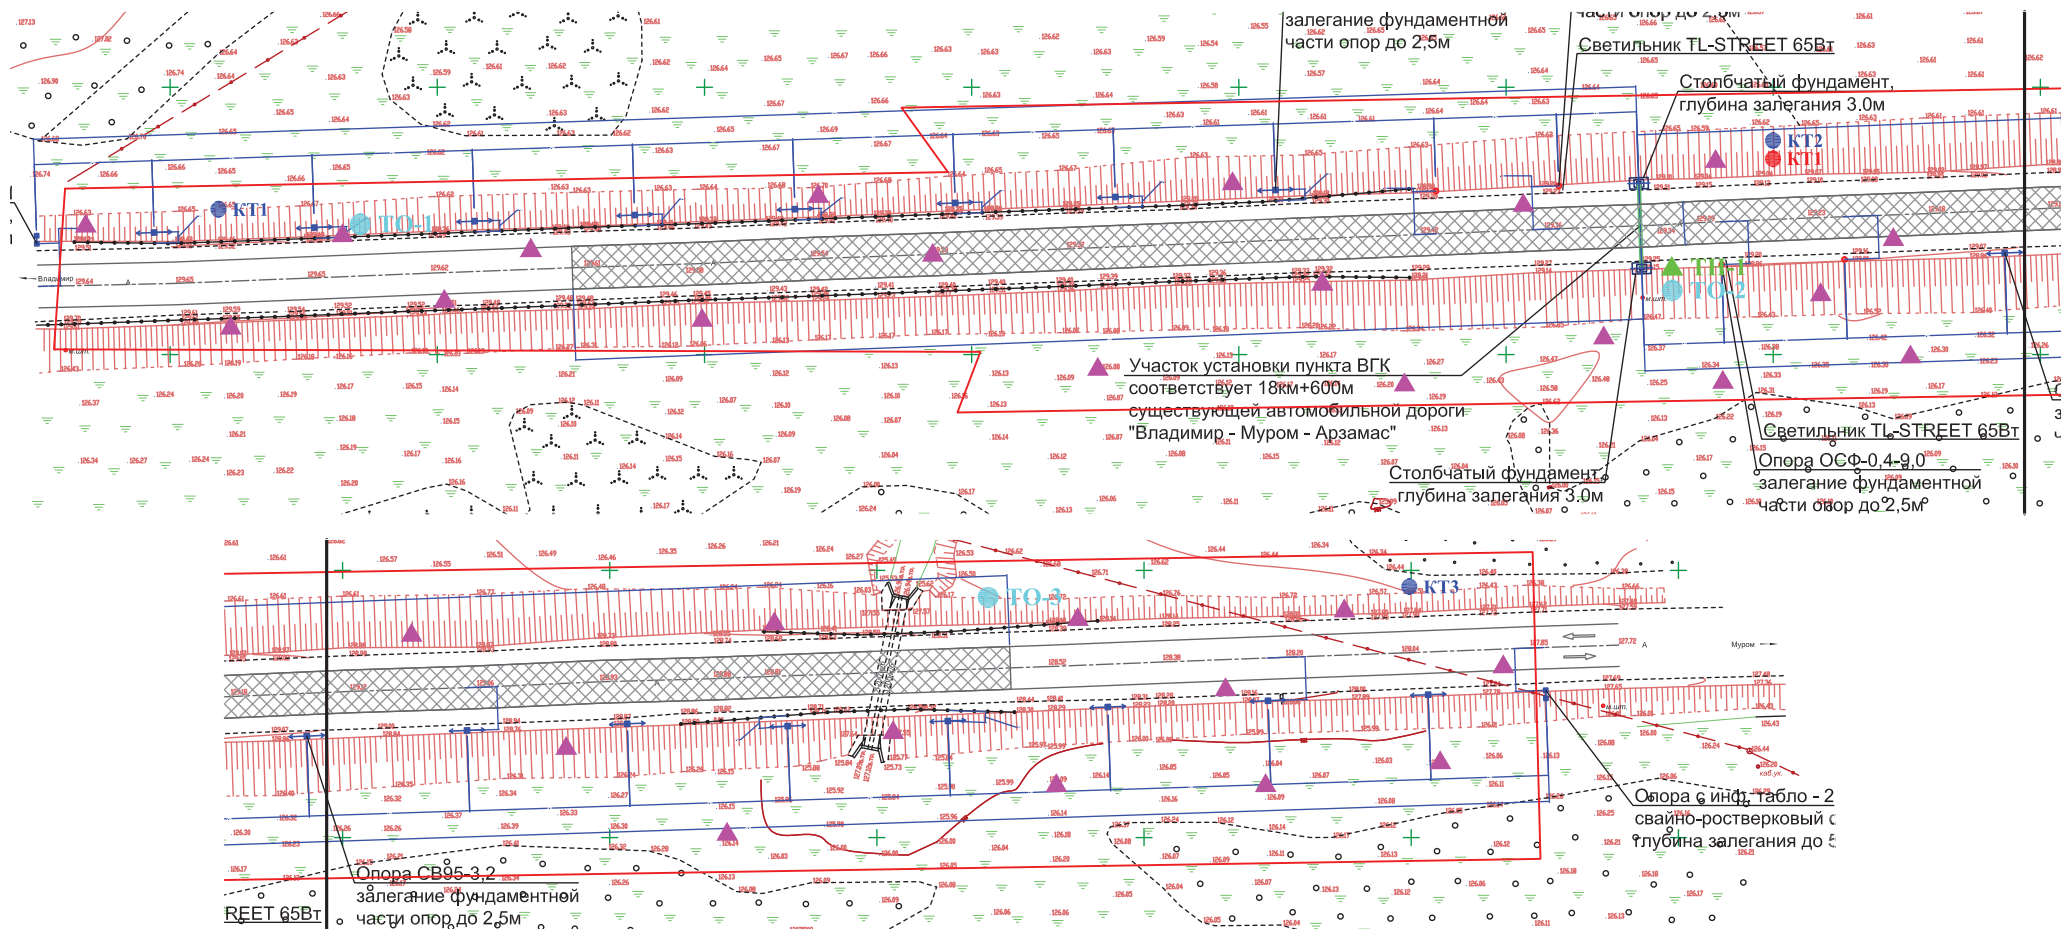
залегание фундаментной части опор до 2,5м

части опор до 2,5м

Светильник TL-STREET 65Вт

Столбчатый фундамент, глубина залегания 3.0м

КТ2
КТ1

КТ1
ТО-1

ТП-1
ТО-2

Владимир

Участок установки пункта ВГК соответствует 18км+600м существующей автомобильной дороги "Владимир - Муром - Арзамас"

Светильник TL-STREET 65Вт

Опора ОСФ-0,4-9,0 залегание фундаментной части опор до 2,5м

Столбчатый фундамент, глубина залегания 3.0м

ТО-3

КТ3

Муром

Опора с инф. табло - 2 свайно-ростверковый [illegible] глубина залегания до 5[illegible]

Опора СВ95-3,2 залегание фундаментной части опор до 2,5м

REET 65Вт